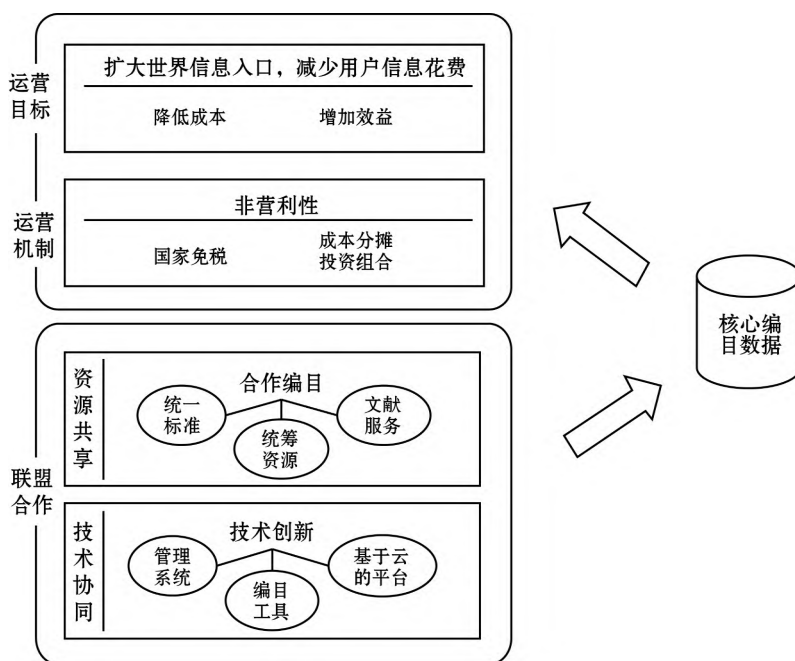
运营目标

扩大世界信息入口，减少用户信息花费

降低成本

增加效益

运营机制

非营利性

国家免税

成本分摊
投资组合

联盟合作

资源共享

合作编目

统一标准

统筹资源

文献服务

技术协同

技术创新

管理系统

编目工具

基于云的平台

核心编目数据